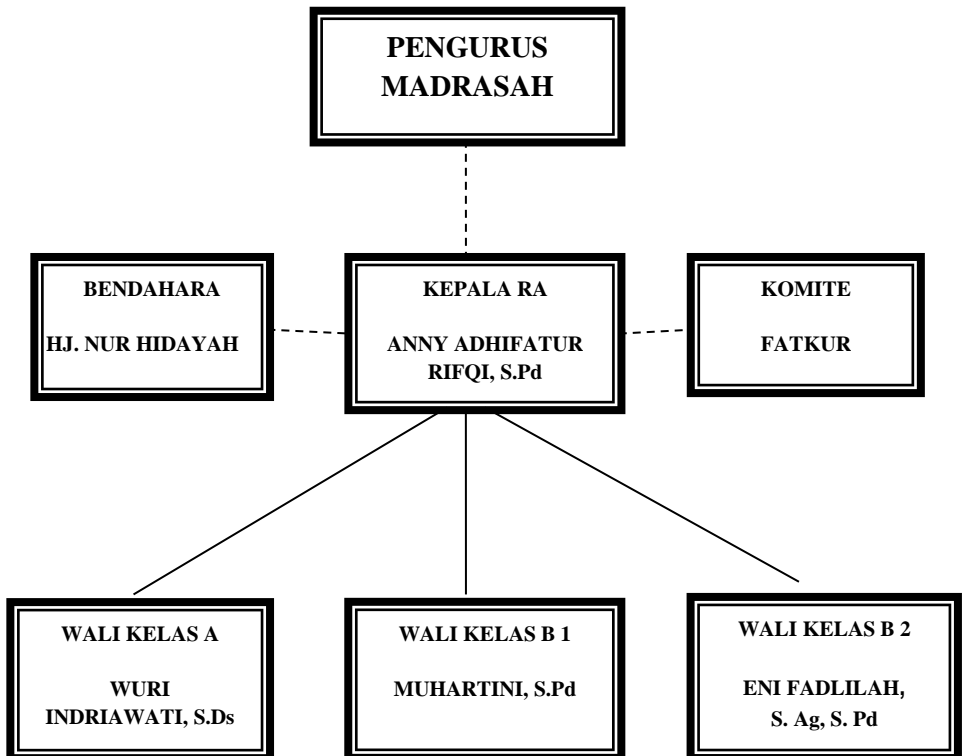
PENGURUS MADRASAH

BENDAHARA

HJ. NUR HIDAYAH

KEPALA RA

ANNY ADHIFATUR RIFQI, S.Pd

KOMITE

FATKUR

WALI KELAS A

WURI INDRIAWATI, S.Ds

WALI KELAS B 1

MUHARTINI, S.Pd

WALI KELAS B 2

ENI FADLILAH, S. Ag, S. Pd